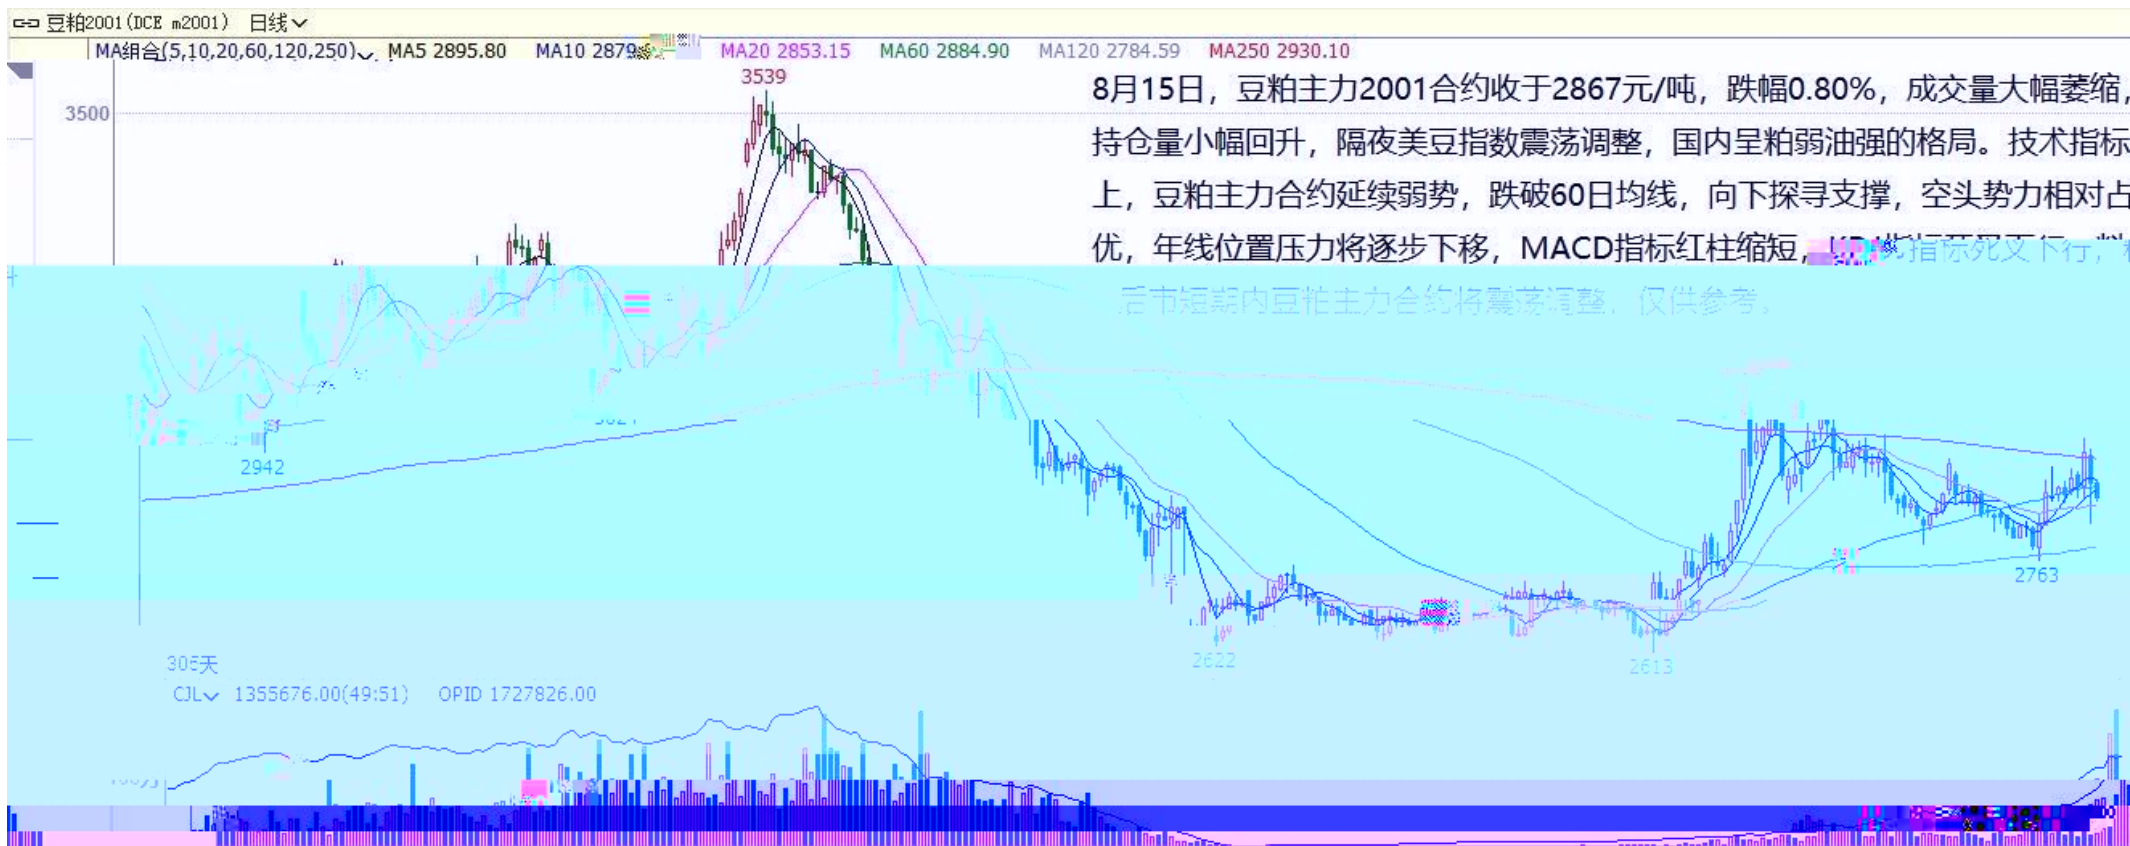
豆粕2001(DCE m2001) 日线

MA组合(5,10,20,60,120,250) MA5 2895.80 MA10 2879 MA20 2853.15 MA60 2884.90 MA120 2784.59 MA250 2930.10

3539

3500

8月15日，豆粕主力2001合约收于2867元/吨，跌幅0.80%，成交量大幅萎缩，持仓量小幅回升，隔夜美豆指数震荡调整，国内呈粕弱油强的格局。技术指标上，豆粕主力合约延续弱势，跌破60日均线，向下探寻支撑，空头势力相对占优，年线位置压力将逐步下移，MACD指标红柱缩短，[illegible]指标死叉下行，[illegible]后市短期内豆粕主力合约将震荡调整，仅供参考。

2942

2622

2613

2763

305天

CJL 1355676.00(49:51) OPID 1727826.00